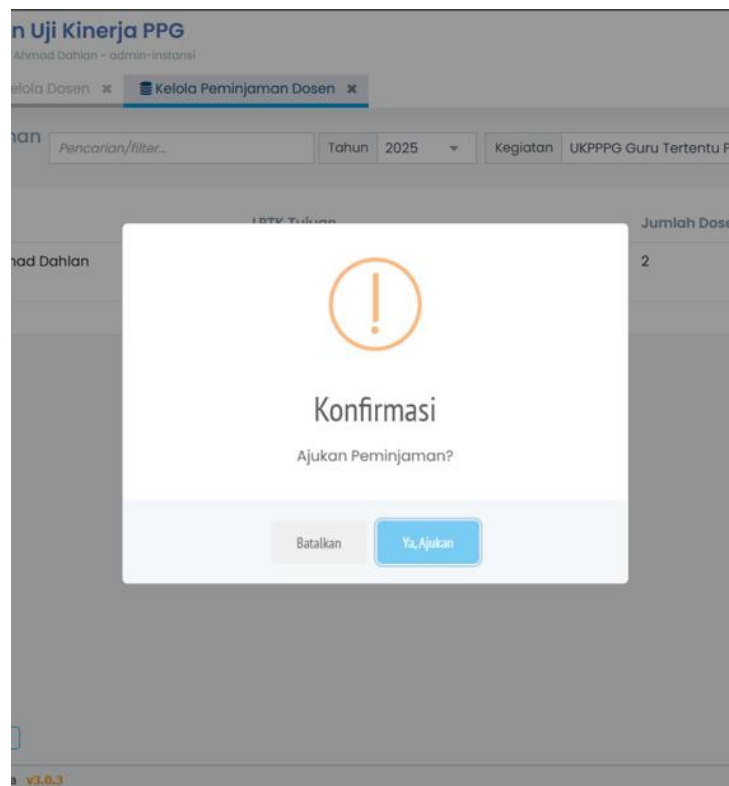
n Uji Kinerja PPG
Ahmad Dahlan - admin-instansi

elola Dosen ✖ Kelola Peminjaman Dosen ✖

nan Pencarian/filter... Tahun 2025 Kegiatan UKPPPG Guru Tertentu F

LPTK Tujuan Jumlah Dos

nad Dahlan 2

Konfirmasi

Ajukan Peminjaman?

Batalkan Ya, Ajukan

a v3.0.3